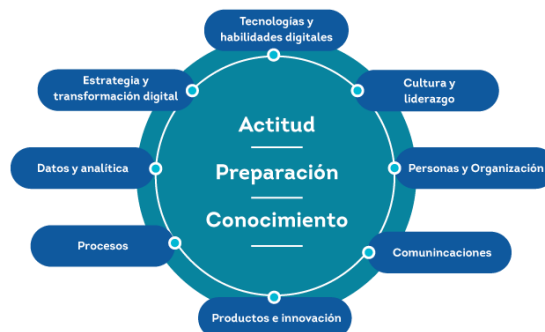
Tecnologías y habilidades digitales

Estrategia y transformación digital

Cultura y liderazgo

Actitud

Preparación

Conocimiento

Datos y analítica

Personas y Organización

Procesos

Comunincaciones

Productos e innovación